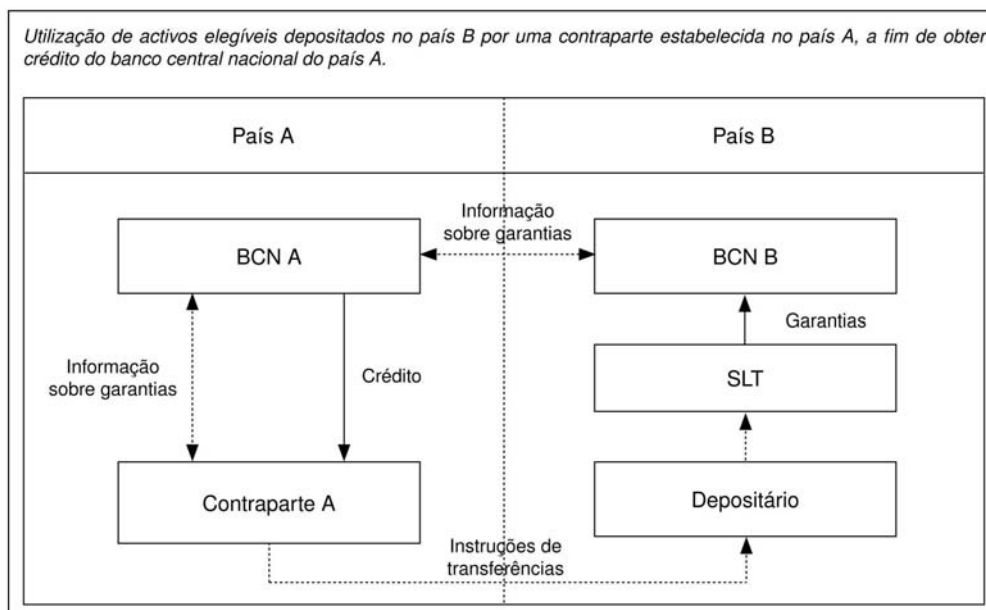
Utilização de activos elegíveis depositados no país B por uma contraparte estabelecida no país A, a fim de obter crédito do banco central nacional do país A.

País A

País B

Informação sobre garantias

BCN A

BCN B

Garantias

Informação sobre garantias

Crédito

SLT

Contraparte A

Depositário

Instruções de transferências